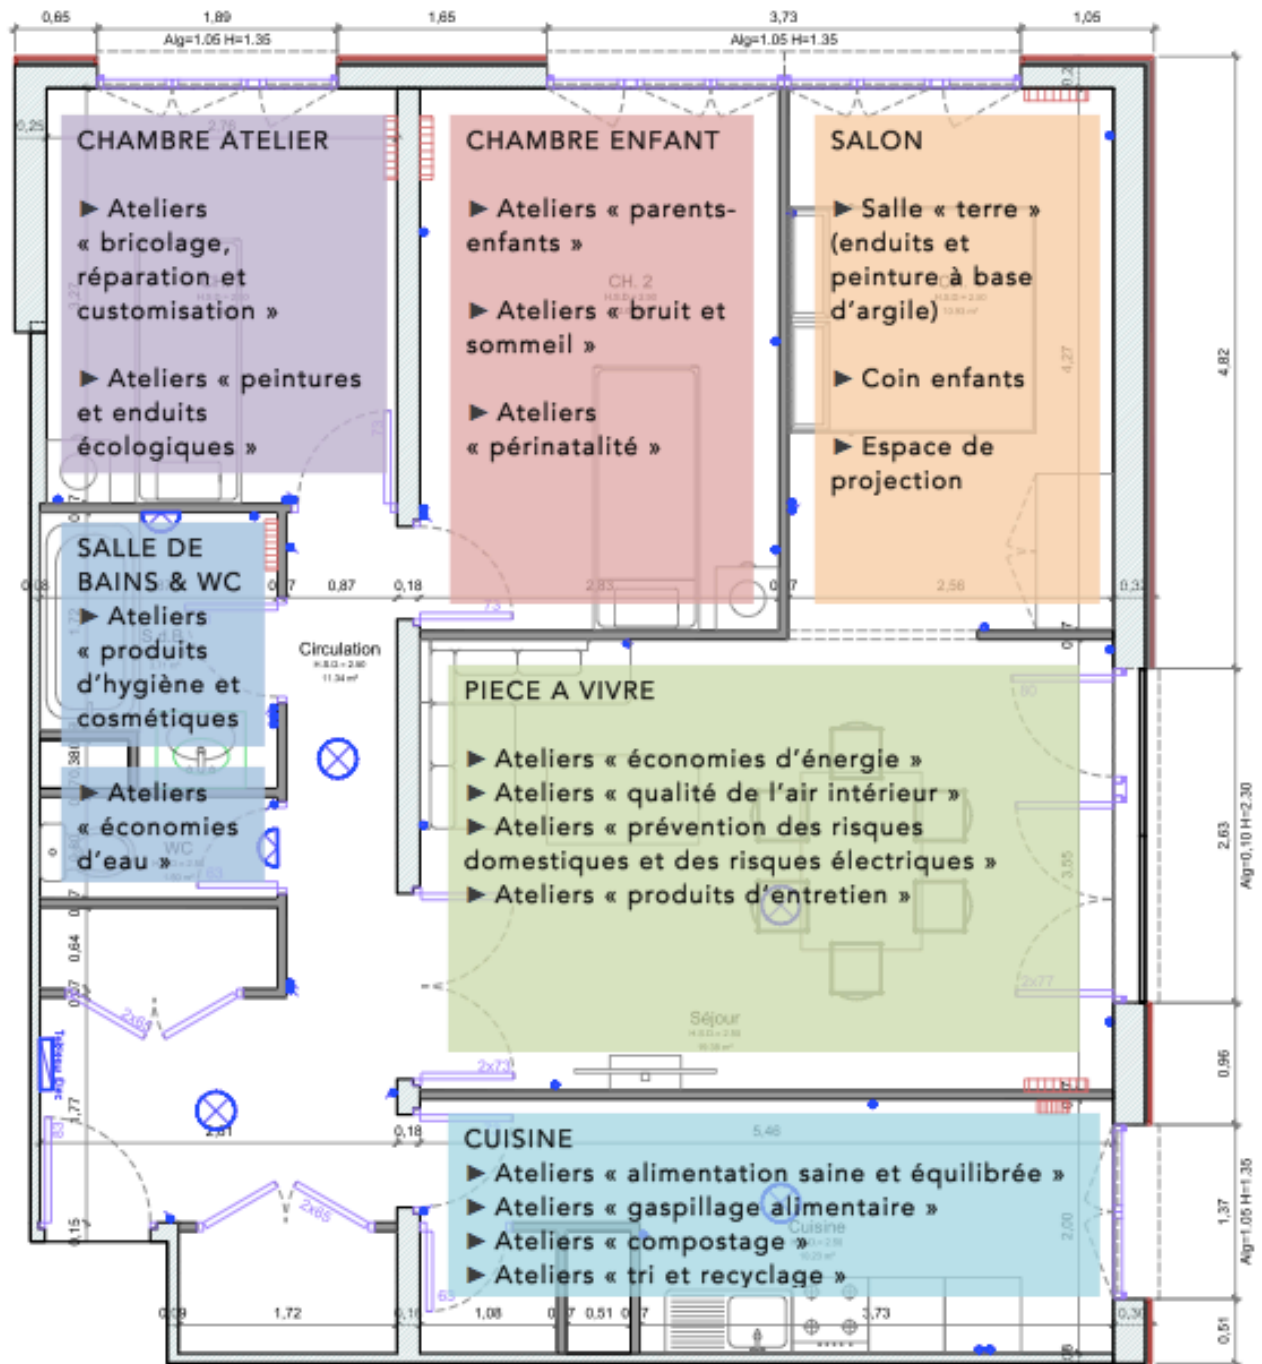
0,65 1,89 1,65 3,73 1,06

Alg=1.05 H=1.35 Alg=1.05 H=1.35

CHAMBRE ATELIER

► Ateliers « bricolage, réparation et customisation »

► Ateliers « peintures et enduits écologiques »

CHAMBRE ENFANT

► Ateliers « parents-enfants »

► Ateliers « bruit et sommeil »

► Ateliers « périnatalité »

CH. 2

SALON

► Salle « terre » (enduits et peinture à base d'argile)

► Coin enfants

► Espace de projection

4,82

SALLE DE BAINS & WC

► Ateliers « produits d'hygiène et cosmétiques »

► Ateliers « économies d'eau »

WC

0,87 0,18 2,83 2,56

Circulation

PIECE A VIVRE

► Ateliers « économies d'énergie »
► Ateliers « qualité de l'air intérieur »
► Ateliers « prévention des risques domestiques et des risques électriques »
► Ateliers « produits d'entretien »

Séjour

2,63 Alg=0,10 H=2,30

0,96

CUISINE
► Ateliers « alimentation saine et équilibrée »
► Ateliers « gaspillage alimentaire »
► Ateliers « compostage »
► Ateliers « tri et recyclage »

Cuisine

5,46 2,61 0,18 1,77

1,37 Alg=1,05 H=1,35

0,51

1,72 1,08 0,51 3,73